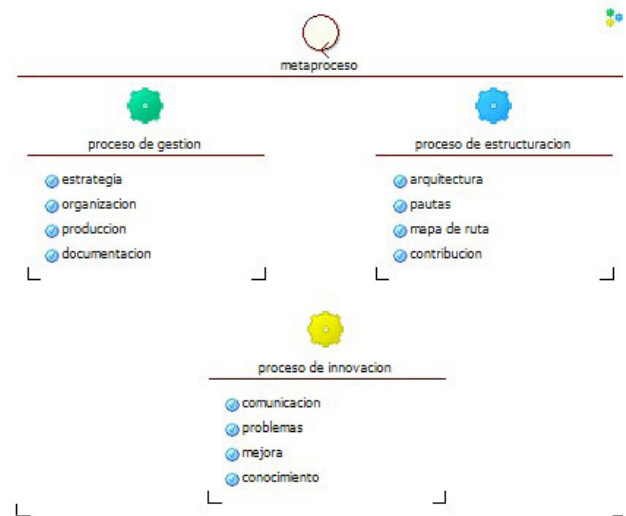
metaproceso

proceso de gestion

estrategia
organizacion
produccion
documentacion

proceso de estructuracion

arquitectura
pautas
mapa de ruta
contribucion

proceso de innovacion

comunicacion
problemas
mejora
conocimiento